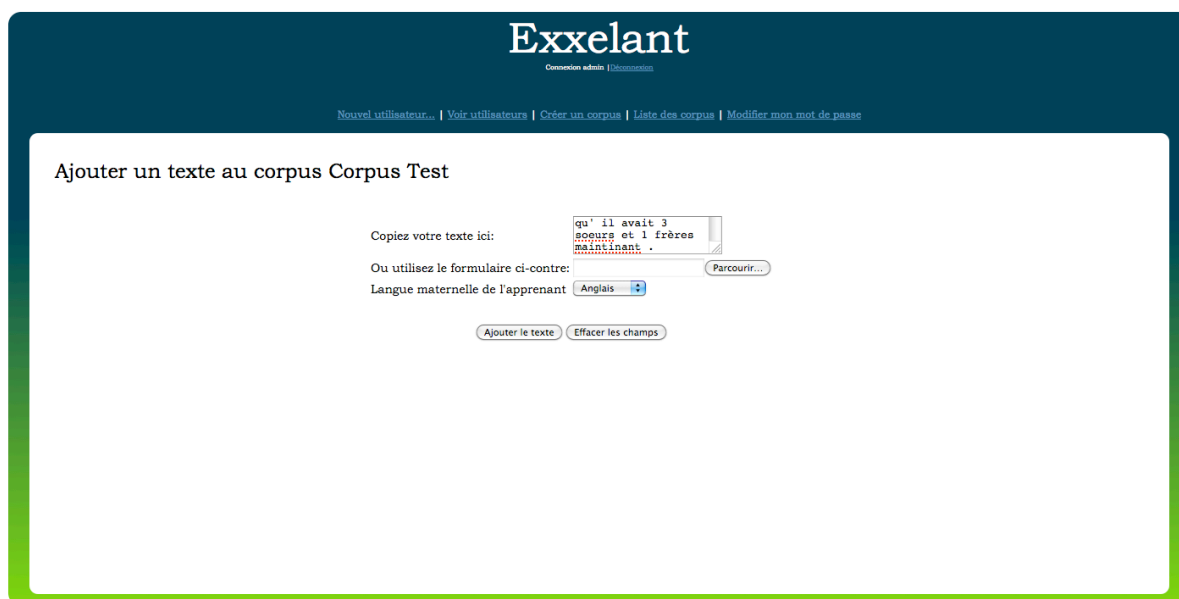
Exxelant

Connexion admin | Déconnexion

Nouvel utilisateur... | Voir utilisateurs | Créer un corpus | Liste des corpus | Modifier mon mot de passe

Ajouter un texte au corpus Corpus Test

Copiez votre texte ici: qu' il avait 3 soeurs et 1 frères maintinant .

Ou utilisez le formulaire ci-contre: Parcourir...

Langue maternelle de l'apprenant Anglais

Ajouter le texte Effacer les champs